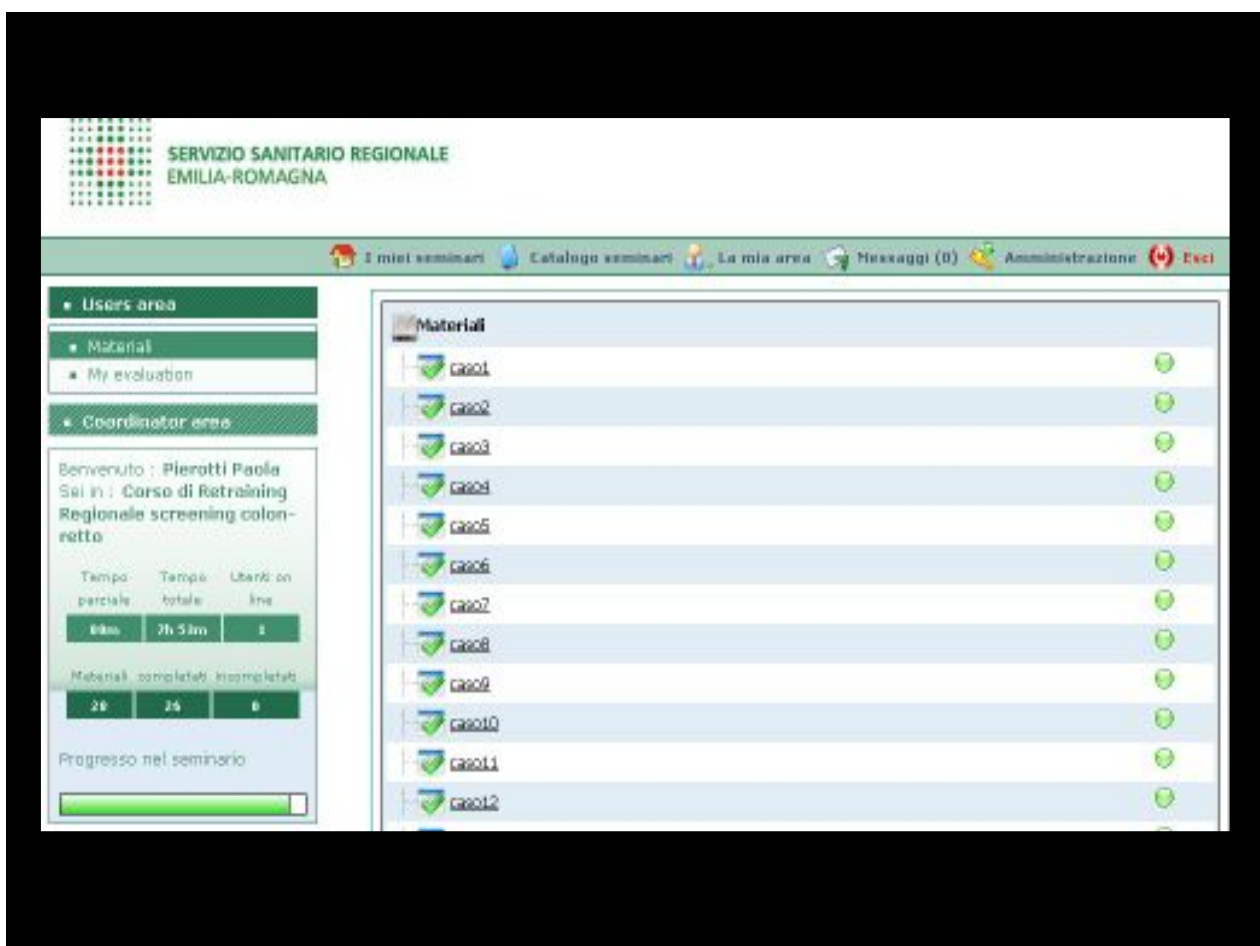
SERVIZIO SANITARIO REGIONALE
EMILIA-ROMAGNA

I miei seminari Catalogo seminari La mia area Messaggi (0) Amministrazione Esci

• Users area
• Material
• My evaluation
• Coordinator area

Benvenuto : Pierotti Paola
Sei in : Corso di Retraining Regionale screening colon-retto

| Tempo parziale | Tempo totale | Utenti on line |
|---|---|---|
| 0hm | 7h 51m | 1 |

| Materiali | completati | incompletati |
|---|---|---|
| 28 | 26 | 0 |

Progresso nel seminario

Materiali
caso1
caso2
caso3
caso4
caso5
caso6
caso7
caso8
caso9
caso10
caso11
caso12